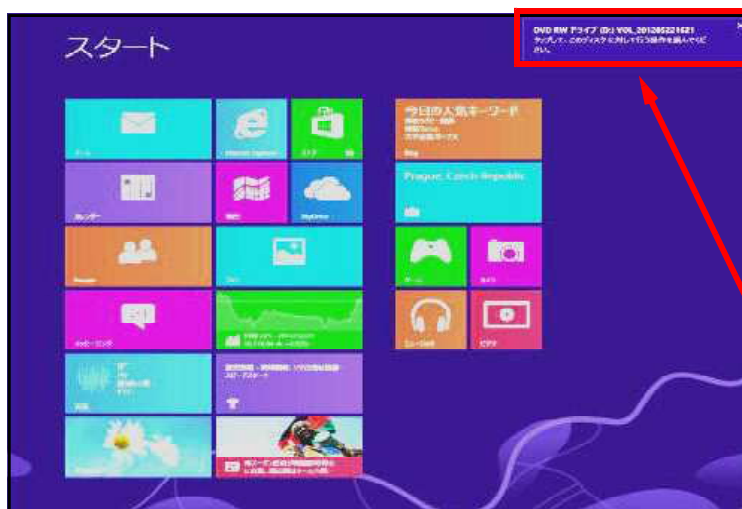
スタート

DVD RW ドライブ (D:) VOL_201205221621
タップして、このディスクに対して行う操作を選んでください。

今日の人気キーワード

Prague, Czech Republic

Bing

メール

Internet Explorer

ストア

カレンダー

地図

SkyDrive

People

フォト

ゲーム

カメラ

メッセージング

ミュージック

ビデオ

天気

デスクトップ

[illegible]